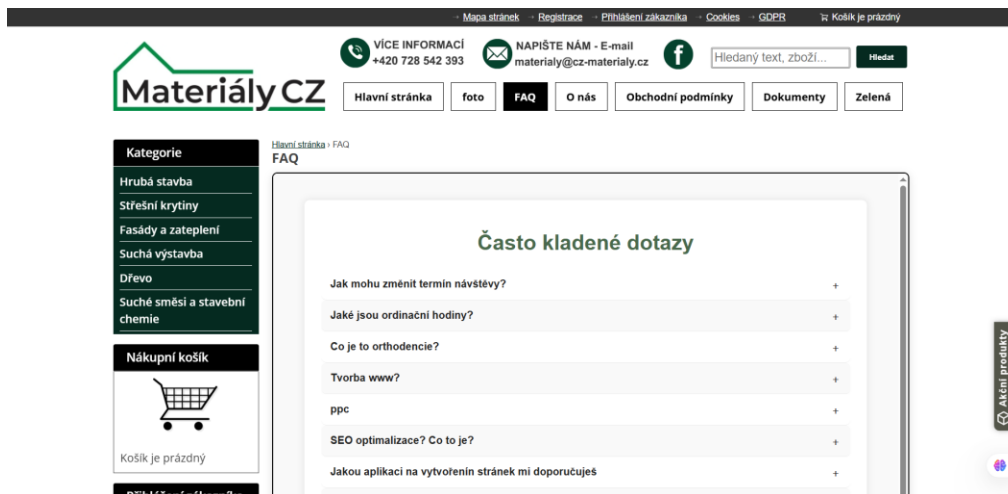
Mapa stránek · Registrace · Přihlášení zákazníka · Cookies · GDPR · Košík je prázdný

Materiály CZ

VÍCE INFORMACÍ
+420 728 542 393

NAPIŠTE NÁM - E-mail
materialy@cz-materialy.cz

Hledaný text, zboží...
Hledat

Hlavní stránka | foto | FAQ | O nás | Obchodní podmínky | Dokumenty | Zelená

Kategorie
Hrubá stavba
Střešní krytiny
Fasády a zateplení
Suchá výstavba
Dřevo
Suché směsi a stavební chemie

Nákupní košík
Košík je prázdný

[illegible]

Hlavní stránka › FAQ
FAQ

Často kladené dotazy

Jak mohu změnit termín návštěvy? +
Jaké jsou ordinační hodiny? +
Co je to orthodencie? +
Tvorba www? +
ppc +
SEO optimalizace? Co to je? +
Jakou aplikaci na vytvoření stránek mi doporučuješ +

Akční produkty